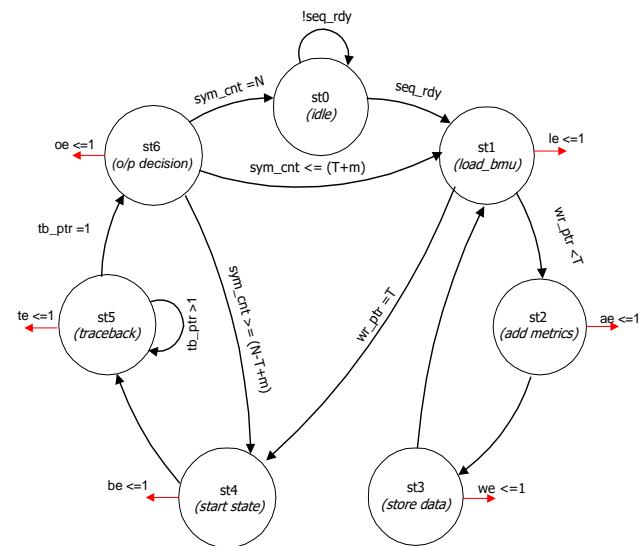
!seq_rdy

st0
(idle)

sym_cnt =N

seq_rdy

st6
(o/p decision)

oe <=1

sym_cnt <= (T+m)

st1
(load_bmu)

le <=1

wr_ptr <T

tb_ptr =1

sym_cnt >= (N-T+m)

wr_ptr =T

st5
(traceback)

te <=1

tb_ptr >1

st2
(add metrics)

ae <=1

st4
(start state)

be <=1

st3
(store data)

we <=1